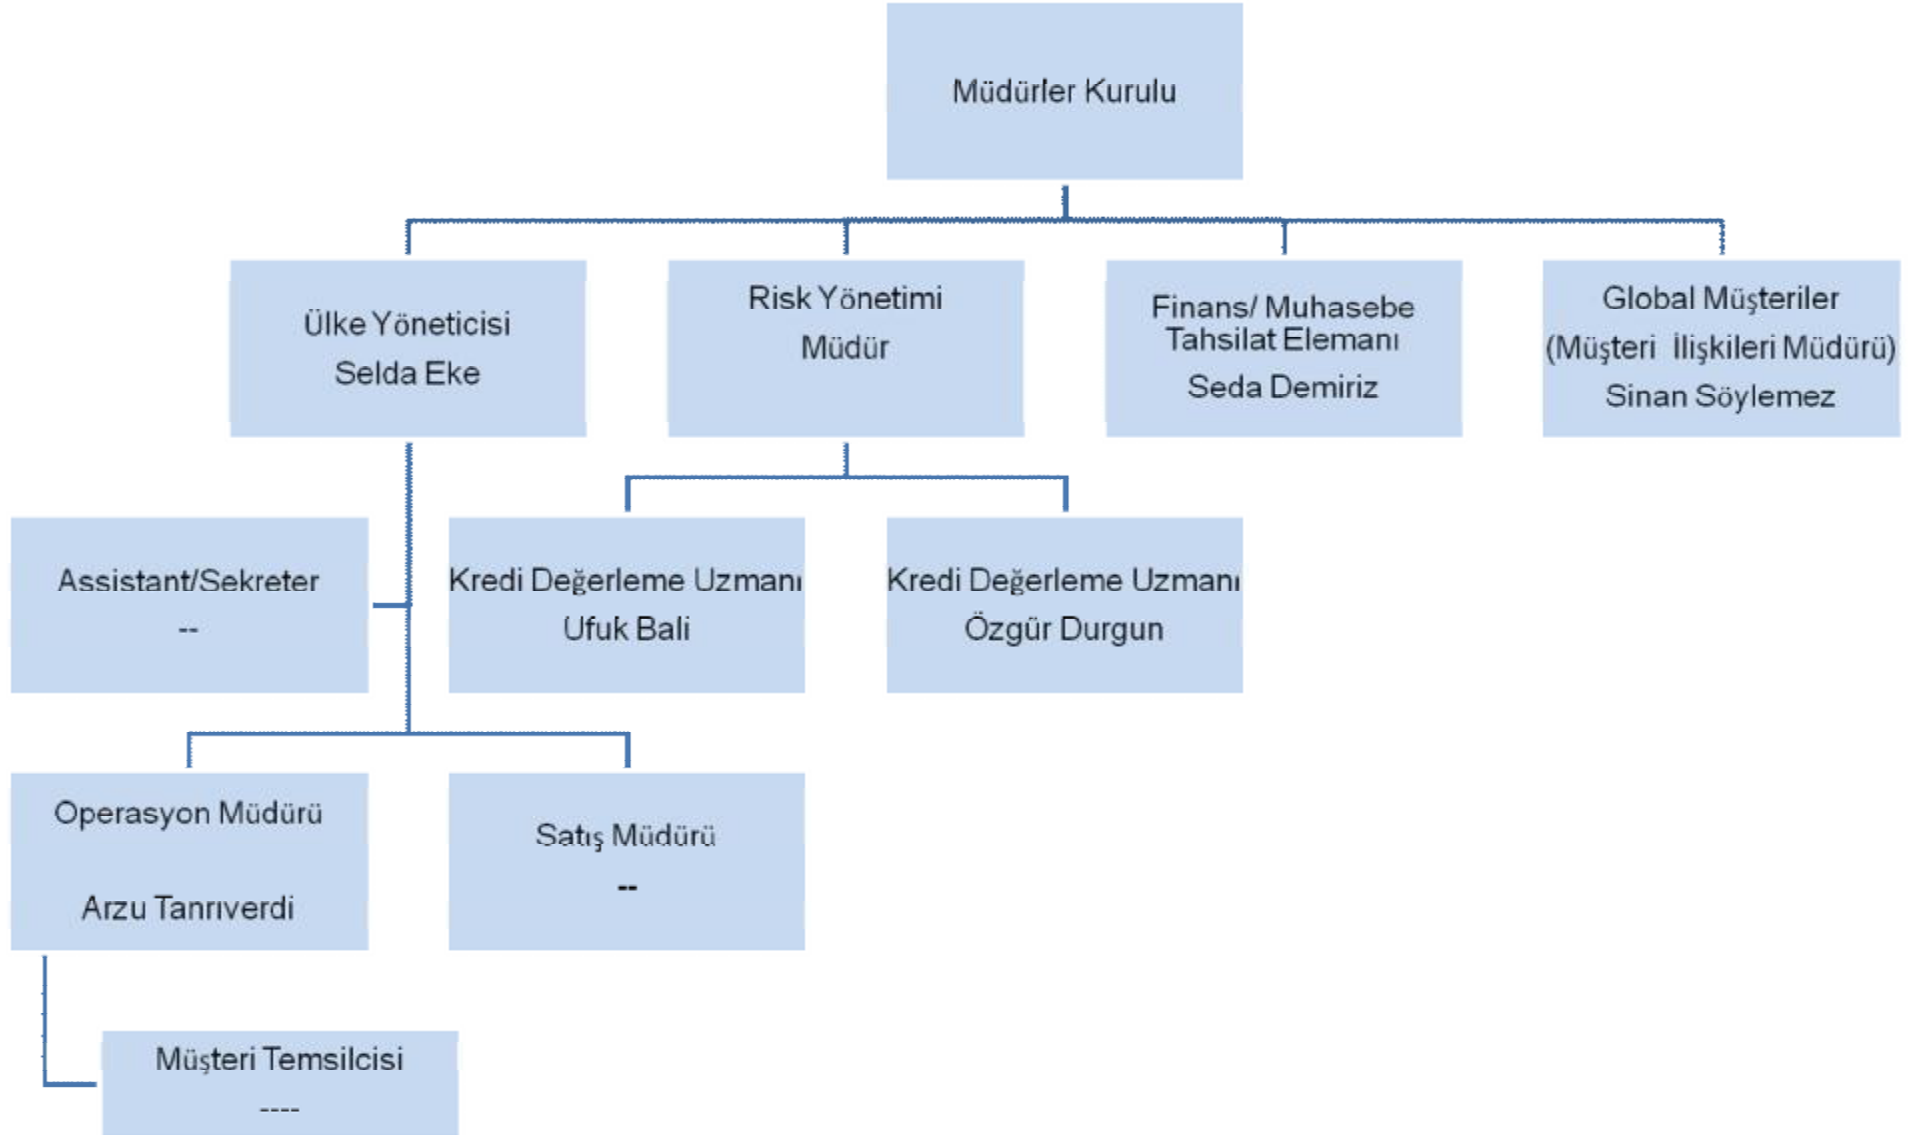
Müdürler Kurulu

Ülke Yöneticisi
Selda Eke

Risk Yönetimi
Müdür

Finans/ Muhasebe Tahsilat Elemanı
Seda Demiriz

Global Müşteriler
(Müşteri İlişkileri Müdürü)
Sinan Söylemez

Assistant/Sekreter
--

Kredi Değerleme Uzmanı
Ufuk Bali

Kredi Değerleme Uzmanı
Özgür Durgun

Operasyon Müdürü

Arzu Tanrıverdi

Satış Müdürü
--

Müşteri Temsilcisi
----